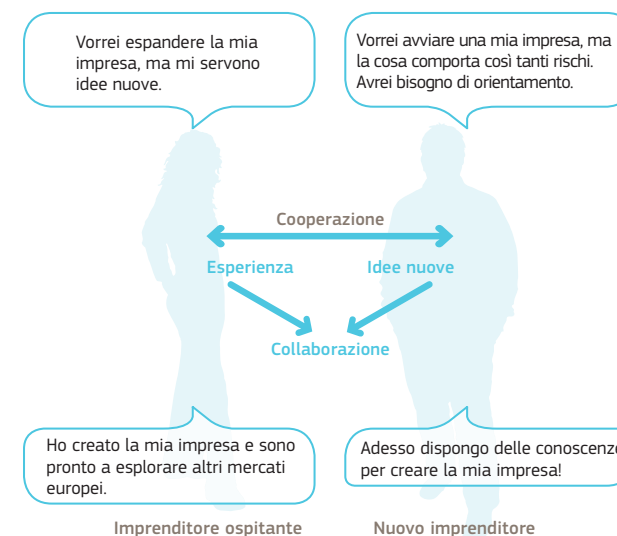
Vorrei espandere la mia impresa, ma mi servono idee nuove.

Vorrei avviare una mia impresa, ma la cosa comporta così tanti rischi. Avrei bisogno di orientamento.

Cooperazione

Esperienza

Idee nuove

Collaborazione

Ho creato la mia impresa e sono pronto a esplorare altri mercati europei.

Adesso dispongo delle conoscenze per creare la mia impresa!

Imprenditore ospitante

Nuovo imprenditore